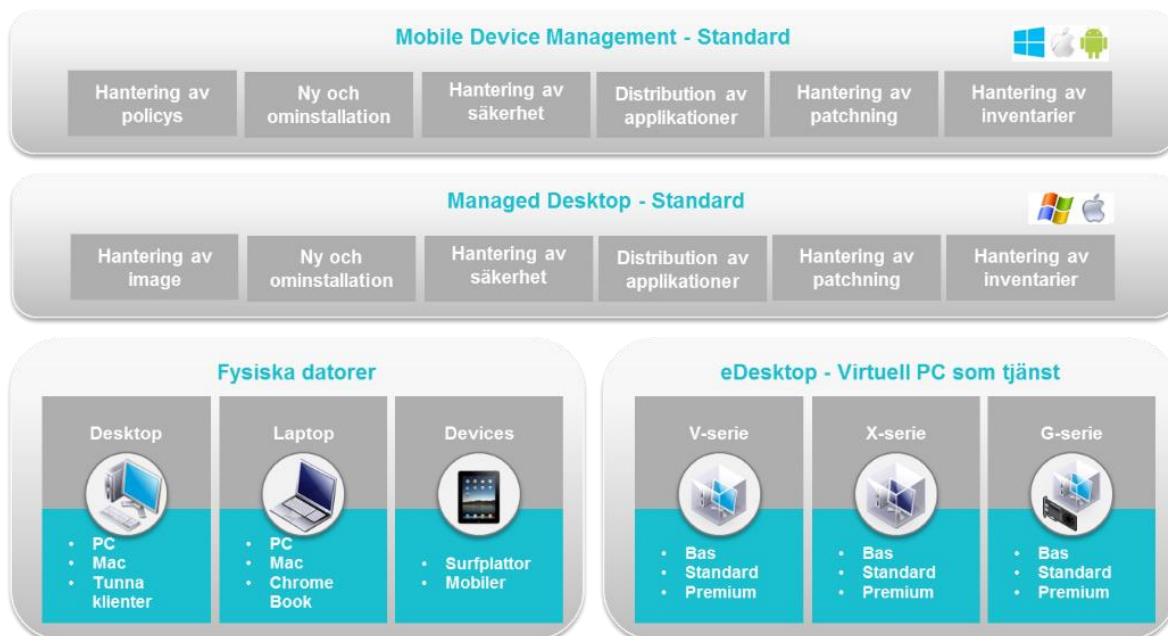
Mobile Device Management - Standard

Hantering av policys

Ny och ominstallation

Hantering av säkerhet

Distribution av applikationer

Hantering av patchning

Hantering av inventarier

Managed Desktop - Standard

Hantering av image

Ny och ominstallation

Hantering av säkerhet

Distribution av applikationer

Hantering av patchning

Hantering av inventarier

Fysiska datorer

Desktop
- PC
- Mac
- Tunna klienter

Laptop
- PC
- Mac
- Chrome Book

Devices
- Surfplattor
- Mobiler

eDesktop - Virtuell PC som tjänst

V-serie
- Bas
- Standard
- Premium

X-serie
- Bas
- Standard
- Premium

G-serie
- Bas
- Standard
- Premium